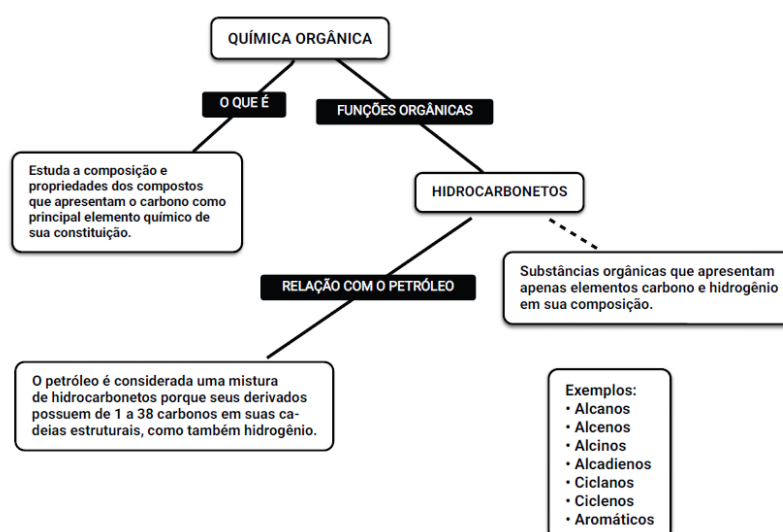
QUÍMICA ORGÂNICA

O QUE É

Estuda a composição e propriedades dos compostos que apresentam o carbono como principal elemento químico de sua constituição.

FUNÇÕES ORGÂNICAS

HIDROCARBONETOS

Substâncias orgânicas que apresentam apenas elementos carbono e hidrogênio em sua composição.

RELAÇÃO COM O PETRÓLEO

O petróleo é considerada uma mistura de hidrocarbonetos porque seus derivados possuem de 1 a 38 carbonos em suas cadeias estruturais, como também hidrogênio.

Exemplos:
• Alcanos
• Alcenos
• Alcinos
• Alcadienos
• Ciclanos
• Ciclenos
• Aromáticos